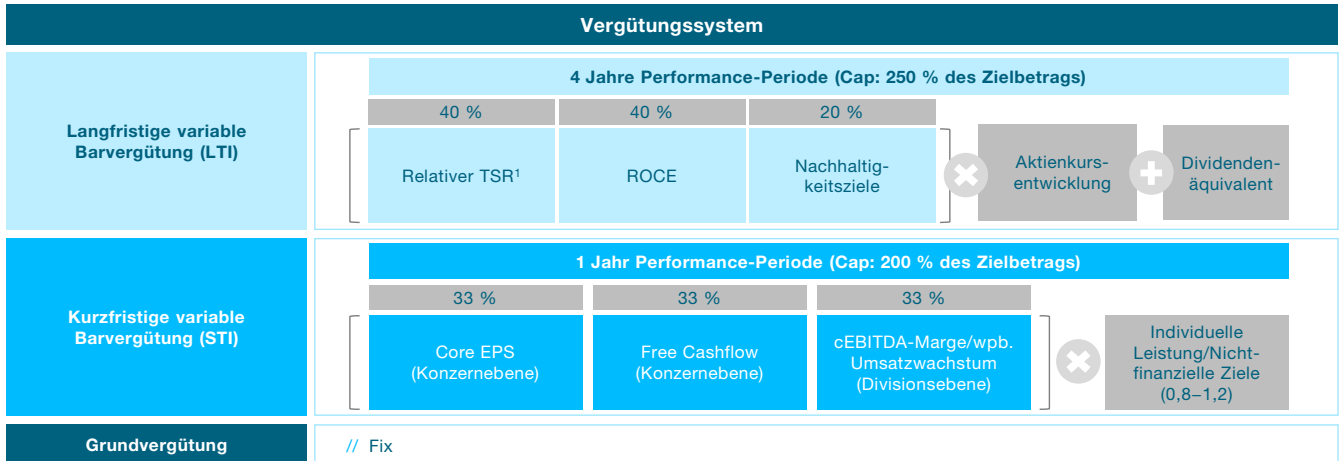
Vergütungssystem

Langfristige variable Barvergütung (LTI)

4 Jahre Performance-Periode (Cap: 250 % des Zielbetrags)

40 %
Relativer TSR$^1$

40 %
ROCE

20 %
Nachhaltigkeitsziele

Aktienkursentwicklung

Dividendenäquivalent

Kurzfristige variable Barvergütung (STI)

1 Jahr Performance-Periode (Cap: 200 % des Zielbetrags)

33 %
Core EPS (Konzernebene)

33 %
Free Cashflow (Konzernebene)

33 %
cEBITDA-Marge/wpb. Umsatzwachstum (Divisionsebene)

Individuelle Leistung/Nichtfinanzielle Ziele (0,8–1,2)

Grundvergütung

// Fix